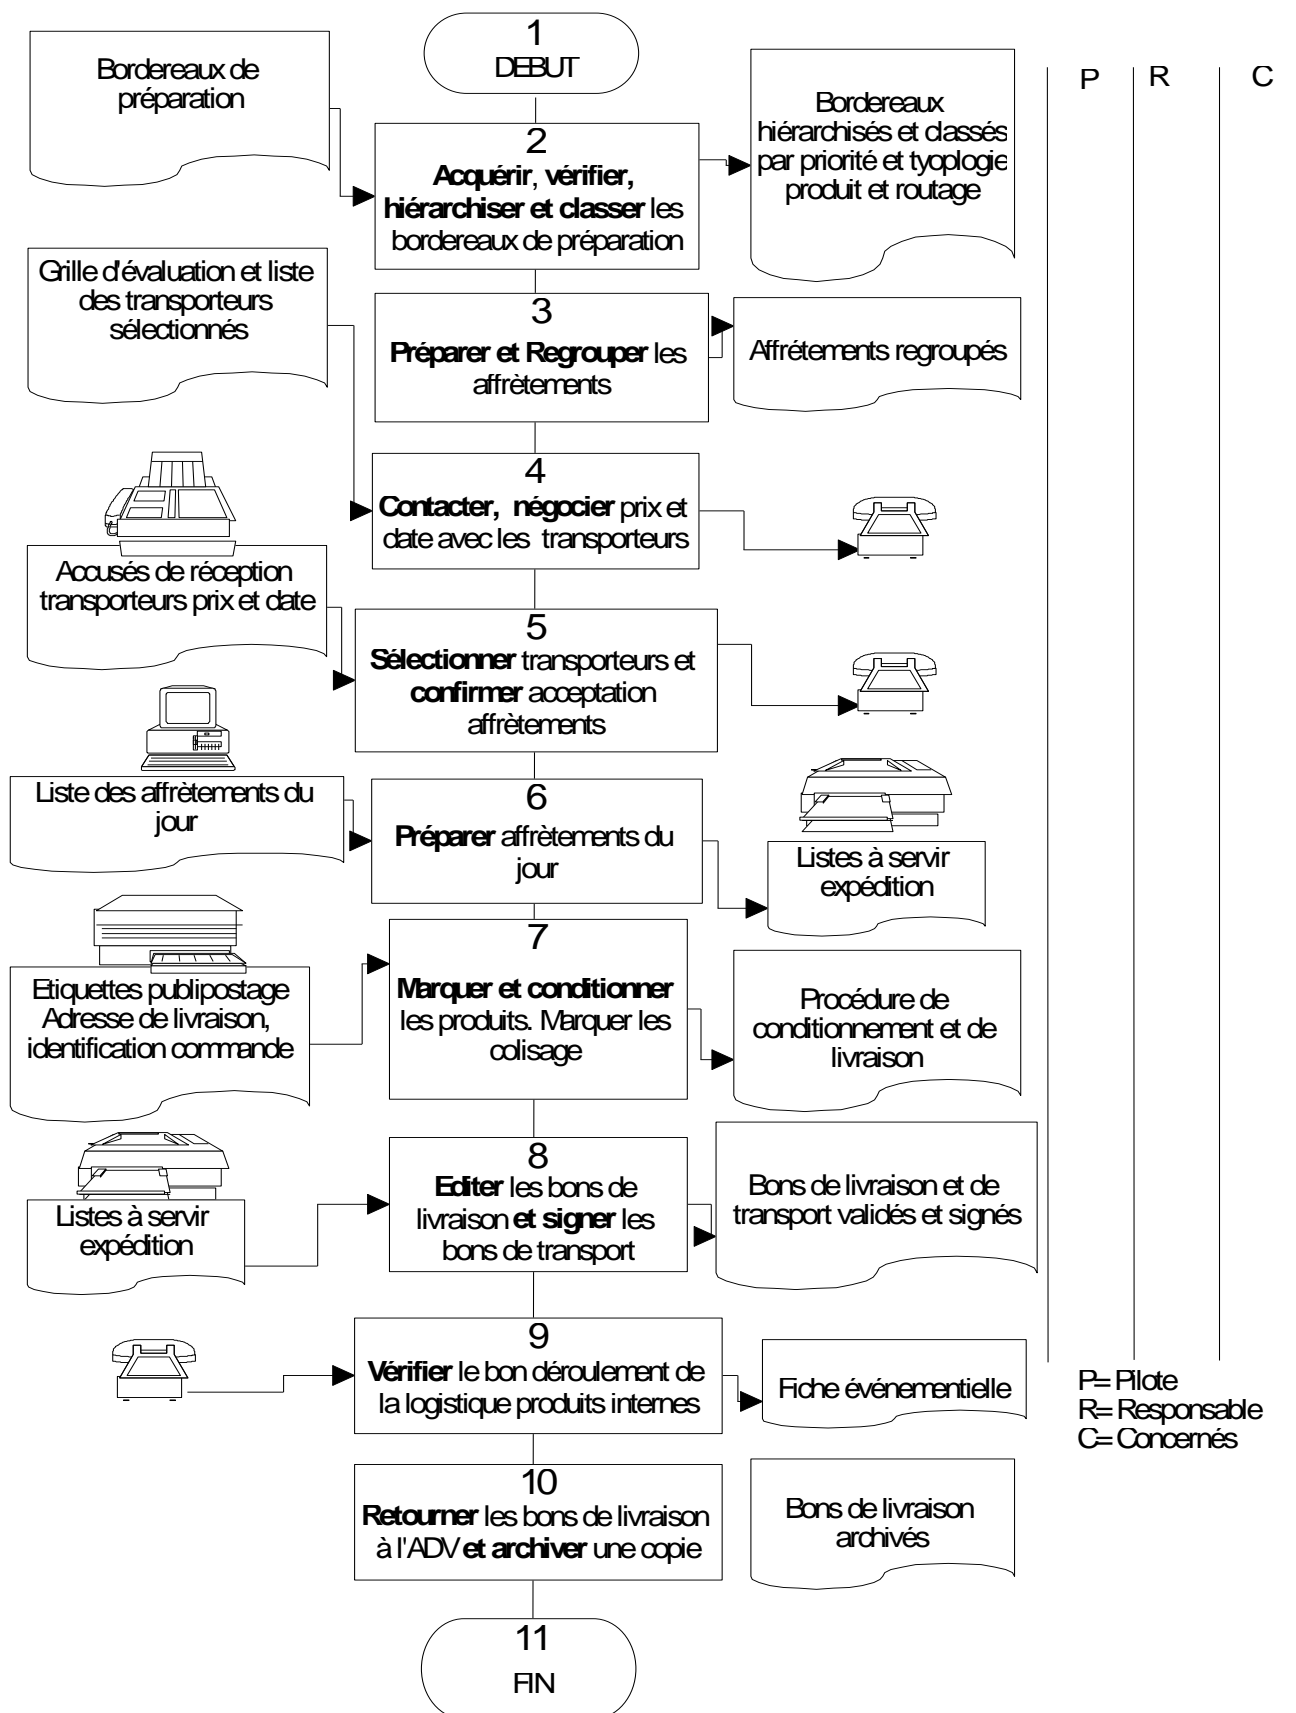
1
DEBUT

Bordereaux de préparation

2
**Acquérir**, **vérifier, hiérarchiser et classer** les bordereaux de préparation

Bordereaux hiérarchisés et classés par priorité et tyoplogie produit et routage

P | R | C

Grille d'évaluation et liste des transporteurs sélectionnés

3
**Préparer et Regrouper** les affrètements

Affrétements regroupés

4
**Contacter, négocier** prix et date avec les transporteurs

Accusés de réception transporteurs prix et date

5
**Sélectionner** transporteurs et **confirmer** acceptation affrètements

Liste des affrètements du jour

6
**Préparer** affrètements du jour

Listes à servir expédition

Etiquettes publipostage Adresse de livraison, identification commande

7
**Marquer et conditionner** les produits. Marquer les colisage

Procédure de conditionnement et de livraison

Listes à servir expédition

8
**Editer** les bons de livraison **et signer** les bons de transport

Bons de livraison et de transport validés et signés

9
**Vérifier** le bon déroulement de la logistique produits internes

Fiche événementielle

P= Pilote
R= Responsable
C= Concernés

10
**Retourner** les bons de livraison à l'ADV **et archiver** une copie

Bons de livraison archivés

11
FIN